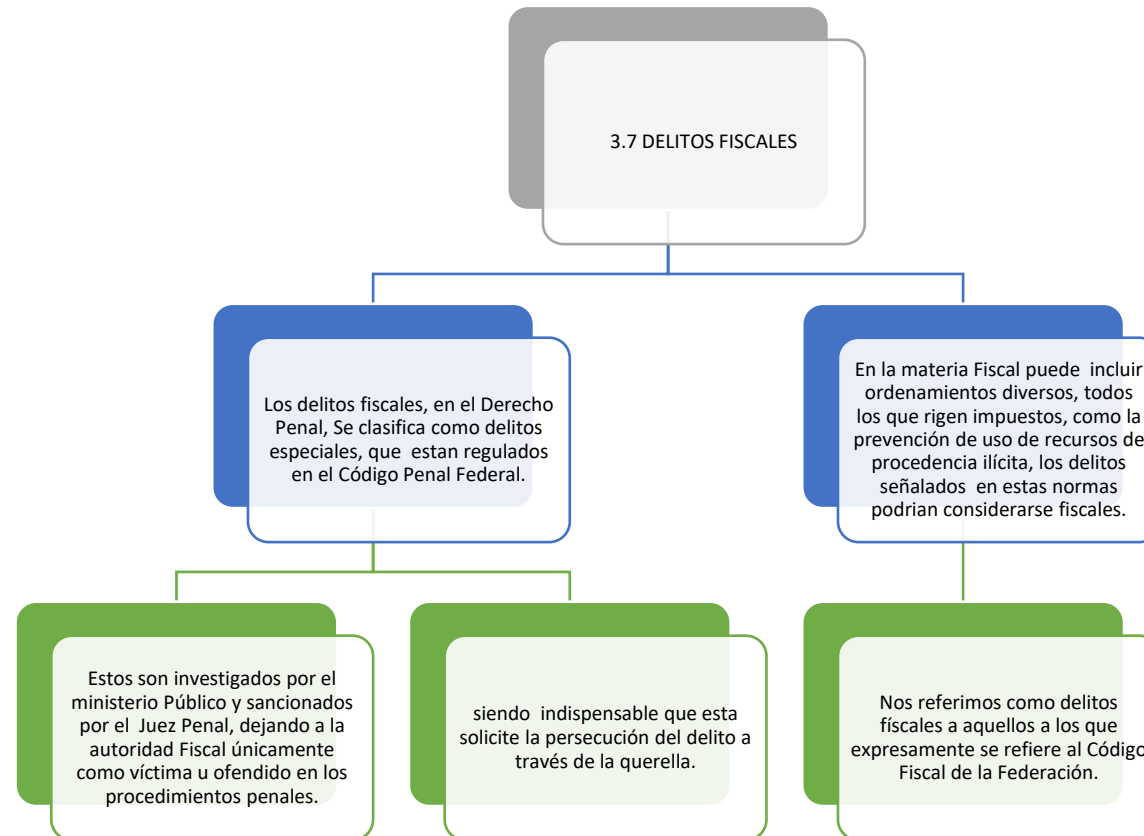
3.7 DELITOS FISCALES

Los delitos fiscales, en el Derecho Penal, Se clasifica como delitos especiales, que estan regulados en el Código Penal Federal.

En la materia Fiscal puede incluir ordenamientos diversos, todos los que rigen impuestos, como la prevención de uso de recursos de procedencia ilícita, los delitos señalados en estas normas podrian considerarse fiscales.

Estos son investigados por el ministerio Público y sancionados por el Juez Penal, dejando a la autoridad Fiscal únicamente como víctima u ofendido en los procedimientos penales.

siendo indispensable que esta solicite la persecución del delito a través de la querella.

Nos referimos como delitos físcales a aquellos a los que expresamente se refiere al Código Fiscal de la Federación.